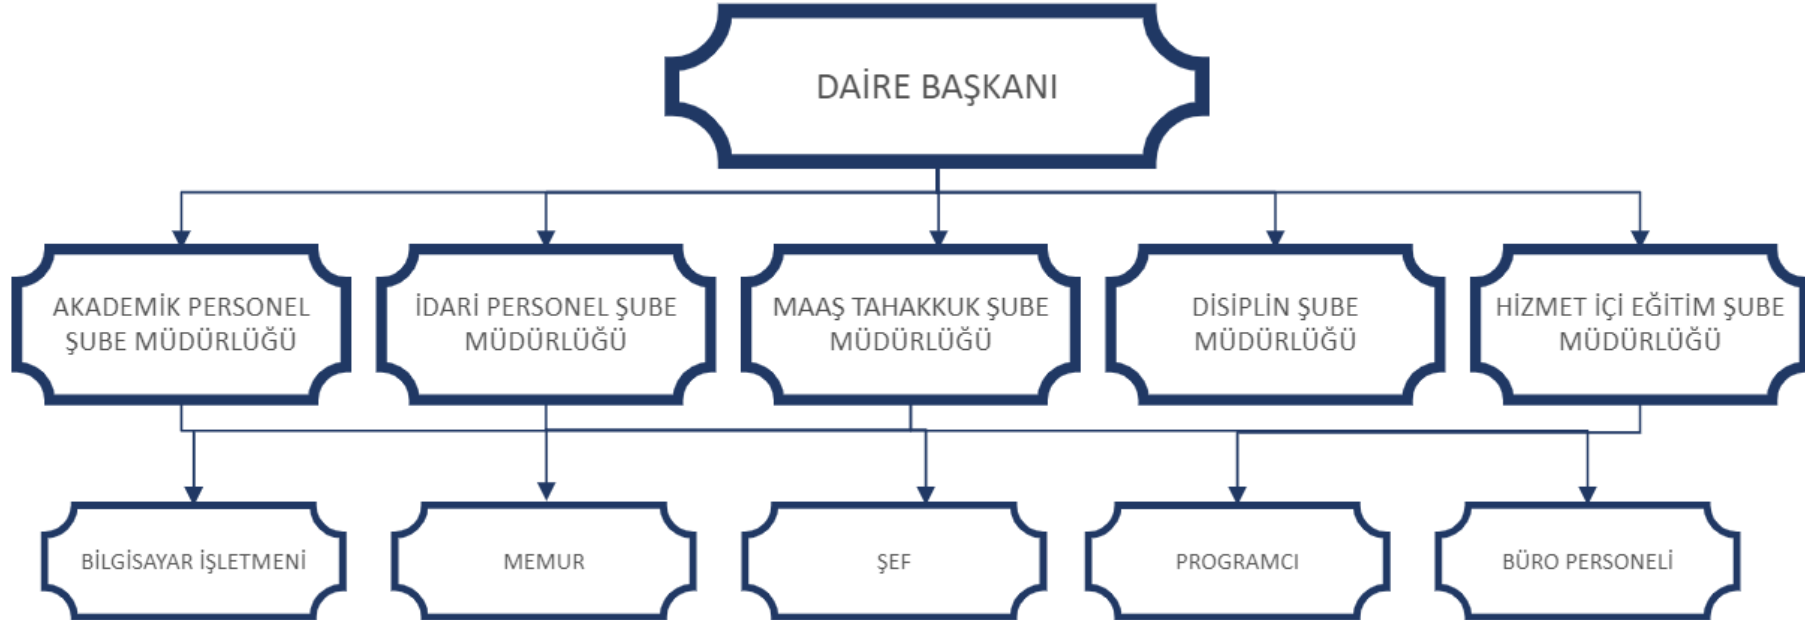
DAİRE BAŞKANI

AKADEMİK PERSONEL ŞUBE MÜDÜRLÜĞÜ

İDARİ PERSONEL ŞUBE MÜDÜRLÜĞÜ

MAAŞ TAHAKKUK ŞUBE MÜDÜRLÜĞÜ

DİSİPLİN ŞUBE MÜDÜRLÜĞÜ

HİZMET İÇİ EĞİTİM ŞUBE MÜDÜRLÜĞÜ

BİLGİSAYAR İŞLETMENİ

MEMUR

ŞEF

PROGRAMCI

BÜRO PERSONELİ